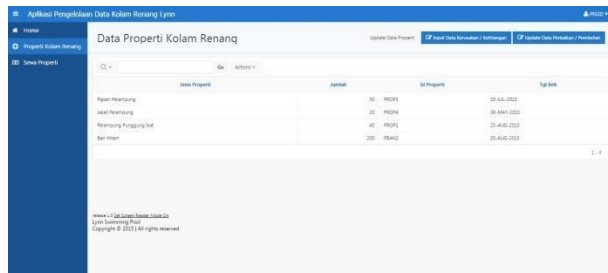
Aplikasi Pengelolaan Data Kolam Renang Lynn

PROJD

Home

Properti Kolam Renang

Sewa Properti

Data Properti Kolam Renang

Update Data Properti

Input Data Kerusakan / Kehilangan

Update Data Perbaikan / Pembelian

Go

Actions

| Jenis Properti | Jumlah | Id Properti | Tgl Beli |
|---|---|---|---|
| Papan Pelampung | 50 | PROP3 | 05-JUL-2015 |
| Jaket Pelampung | 20 | PROP4 | 06-MAY-2015 |
| Pelampung Punggung Bulat | 40 | PROP5 | 25-AUG-2015 |
| Ban Hitam | 200 | PRAN2 | 20-AUG-2015 |

1 - 4

release 1.0 Set Screen Reader Mode On

Lynn Swimming Pool

Copyright © 2015 | All rights reserved